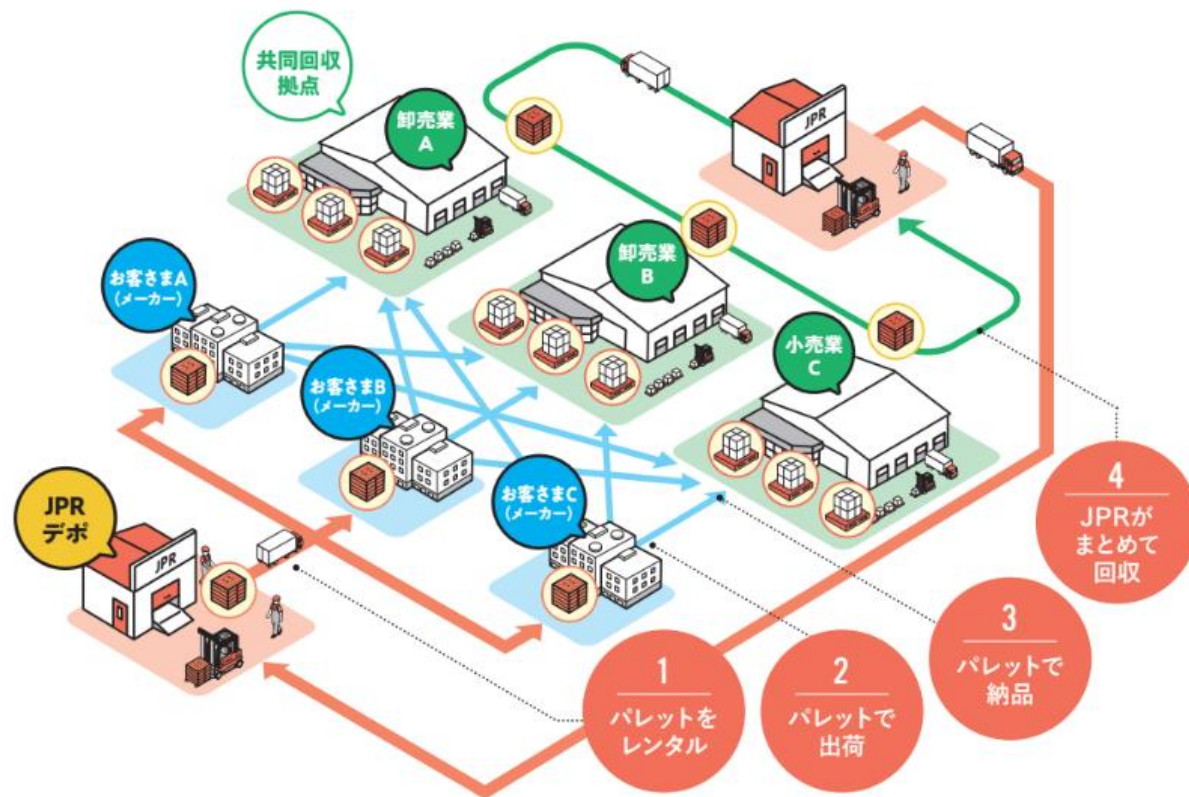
共同回収拠点

卸売業 A

JPR

卸売業 B

お客さまA（メーカー）

小売業 C

お客さまB（メーカー）

お客さまC（メーカー）

JPR デポ

JPR

4 JPRがまとめて回収

3 パレットで納品

2 パレットで出荷

1 パレットをレンタル